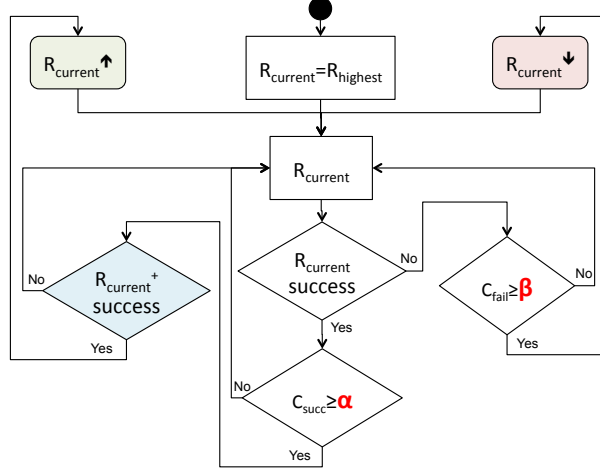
$R_{current}$↑

$R_{current}=R_{highest}$

$R_{current}$↓

$R_{current}$

$R_{current}^{+}$ success

No

Yes

$R_{current}$ success

No

Yes

$C_{fail}\geq\beta$

No

Yes

No

$C_{succ}\geq\alpha$

Yes